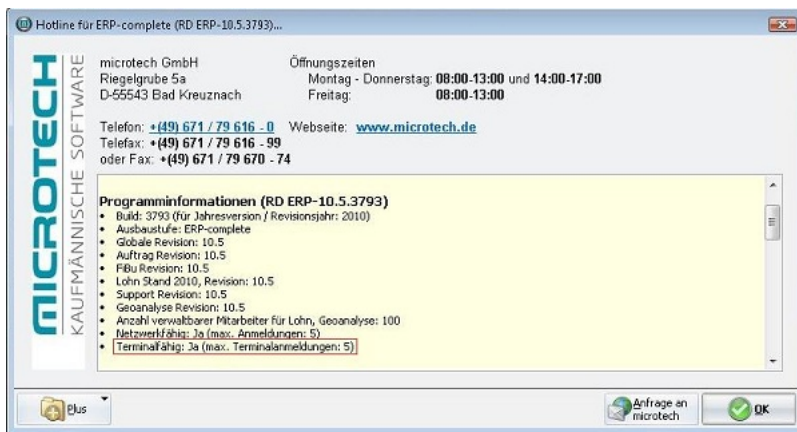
Hotline für ERP-complete (RD ERP-10.5.3793)...

MICROTECH
KAUFMÄNNISCHE SOFTWARE

microtech GmbH
Riegelgrube 5a
D-55543 Bad Kreuznach

Öffnungszeiten
Montag - Donnerstag: 08:00-13:00 und 14:00-17:00
Freitag: 08:00-13:00

Telefon: +(49) 671 / 79 616 - 0 Webseite: www.microtech.de
Telefax: +(49) 671 / 79 616 - 99
oder Fax: +(49) 671 / 79 670 - 74

Programminformationen (RD ERP-10.5.3793)
- Build: 3793 (für Jahresversion / Revisionsjahr: 2010)
- Ausbaustufe: ERP-complete
- Globale Revision: 10.5
- Auftrag Revision: 10.5
- FiBu Revision: 10.5
- Lohn Stand 2010, Revision: 10.5
- Support Revision: 10.5
- Geoanalyse Revision: 10.5
- Anzahl verwaltbarer Mitarbeiter für Lohn, Geoanalyse: 100
- Netzwerkfähig: Ja (max. Anmeldungen: 5)
- Terminalfähig: Ja (max. Terminalanmeldungen: 5)

Plus

Anfrage an microtech

OK